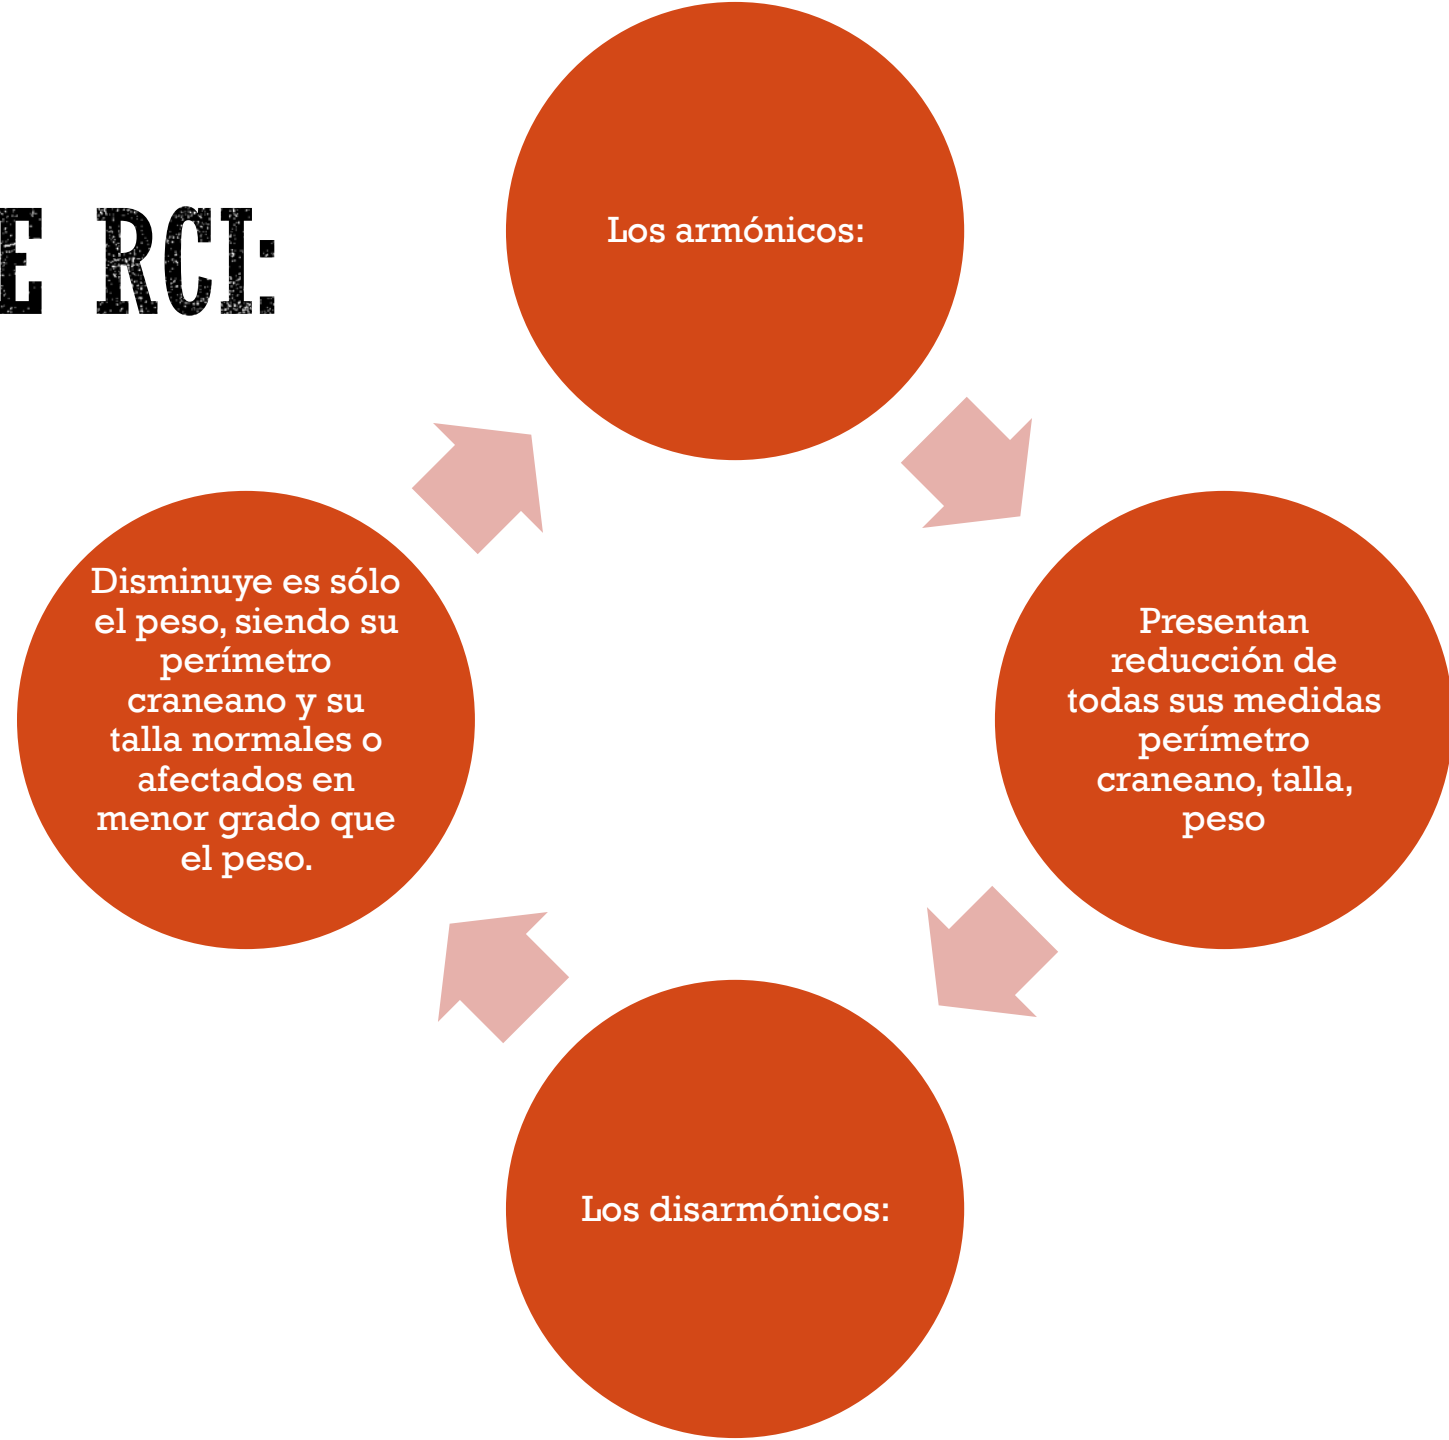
E RCI:

Los armónicos:

Presentan reducción de todas sus medidas perímetro craneano, talla, peso

Los disarmónicos:

Disminuye es sólo el peso, siendo su perímetro craneano y su talla normales o afectados en menor grado que el peso.